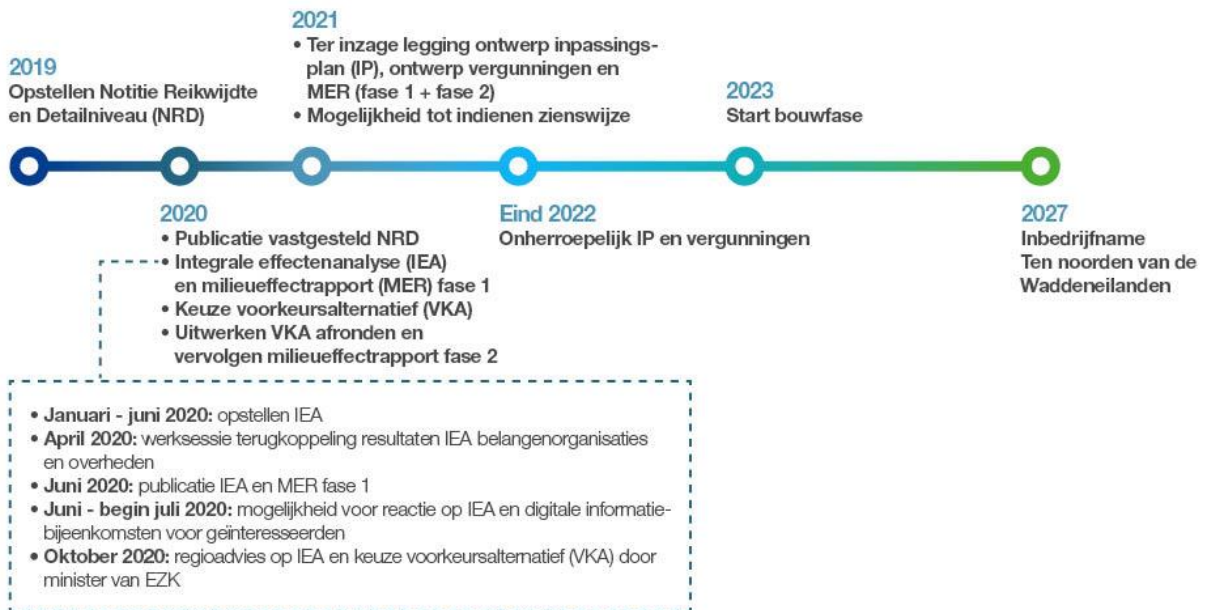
2019
Opstellen Notitie Reikwijdte en Detailniveau (NRD)

2021
• Ter inzage legging ontwerp inpassingsplan (IP), ontwerp vergunningen en MER (fase 1 + fase 2)
• Mogelijkheid tot indienen zienswijze

2023
Start bouwfase

2020
• Publicatie vastgesteld NRD
• Integrale effectenanalyse (IEA) en milieueffectrapport (MER) fase 1
• Keuze voorkeursalternatief (VKA)
• Uitwerken VKA afronden en vervolgen milieueffectrapport fase 2

Eind 2022
Onherroepelijk IP en vergunningen

2027
Inbedrijfname Ten noorden van de Waddeneilanden

• Januari - juni 2020: opstellen IEA
• April 2020: werksessie terugkoppeling resultaten IEA belangenorganisaties en overheden
• Juni 2020: publicatie IEA en MER fase 1
• Juni - begin juli 2020: mogelijkheid voor reactie op IEA en digitale informatiebijeenkomsten voor geïnteresseerden
• Oktober 2020: regioadvies op IEA en keuze voorkeursalternatief (VKA) door minister van EZK